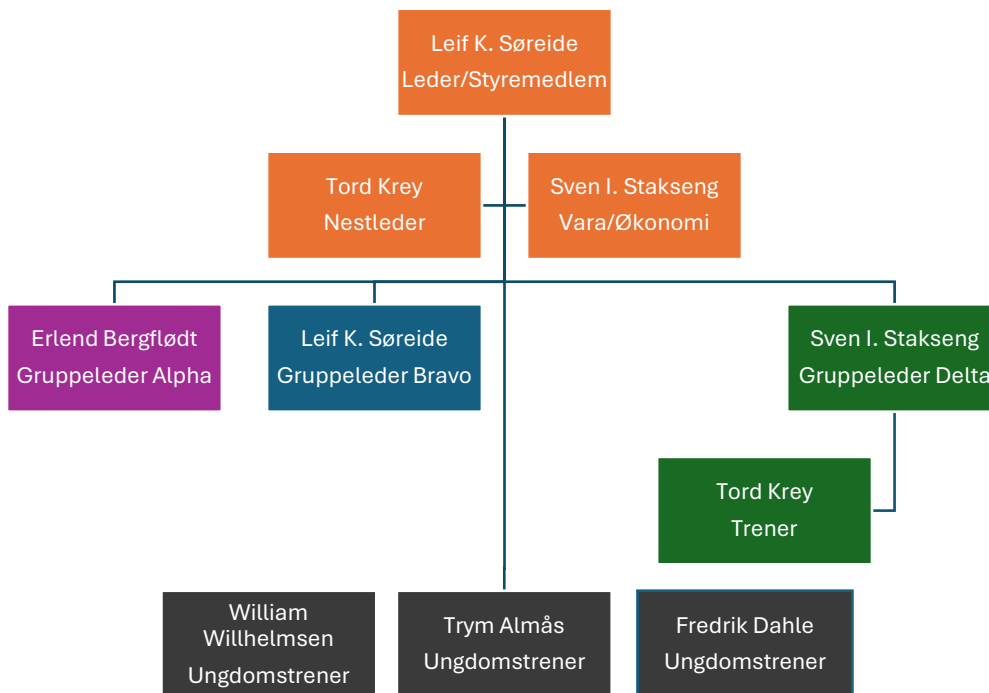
Leif K. Søreide
Leder/Styremedlem

Tord Krey
Nestleder

Sven I. Stakseng
Vara/Økonomi

Erlend Bergflødt
Gruppeleder Alpha

Leif K. Søreide
Gruppeleder Bravo

Sven I. Stakseng
Gruppeleder Delta

Tord Krey
Trener

William Willhelmsen
Ungdomstrener

Trym Almås
Ungdomstrener

Fredrik Dahle
Ungdomstrener